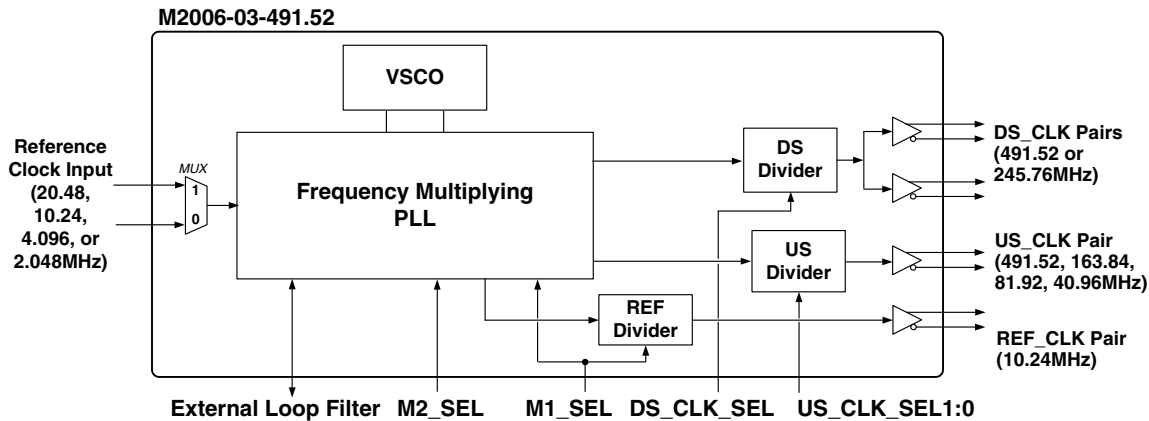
M2006-03-491.52

VSCO

Reference Clock Input (20.48, 10.24, 4.096, or 2.048MHz)

MUX
1
0

Frequency Multiplying PLL

DS Divider

US Divider

REF Divider

DS_CLK Pairs (491.52 or 245.76MHz)

US_CLK Pair (491.52, 163.84, 81.92, 40.96MHz)

REF_CLK Pair (10.24MHz)

External Loop Filter M2_SEL M1_SEL DS_CLK_SEL US_CLK_SEL1:0